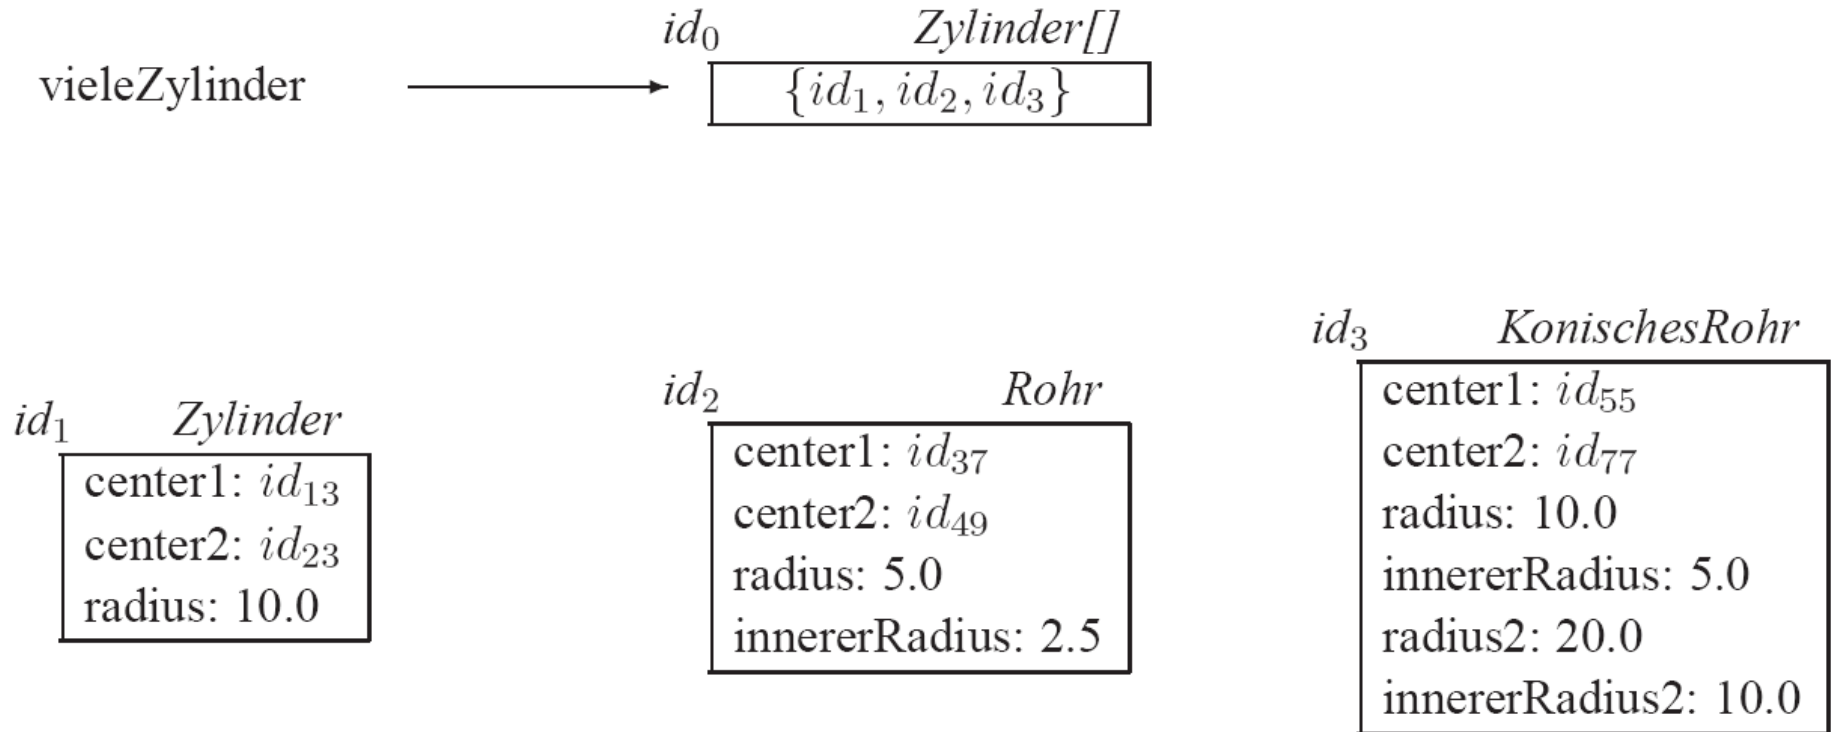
$id_0$ Zylinder[]

vieleZylinder $\{id_1, id_2, id_3\}$

$id_1$ Zylinder
center1: $id_{13}$
center2: $id_{23}$
radius: 10.0

$id_2$ Rohr
center1: $id_{37}$
center2: $id_{49}$
radius: 5.0
innererRadius: 2.5

$id_3$ KonischesRohr
center1: $id_{55}$
center2: $id_{77}$
radius: 10.0
innererRadius: 5.0
radius2: 20.0
innererRadius2: 10.0